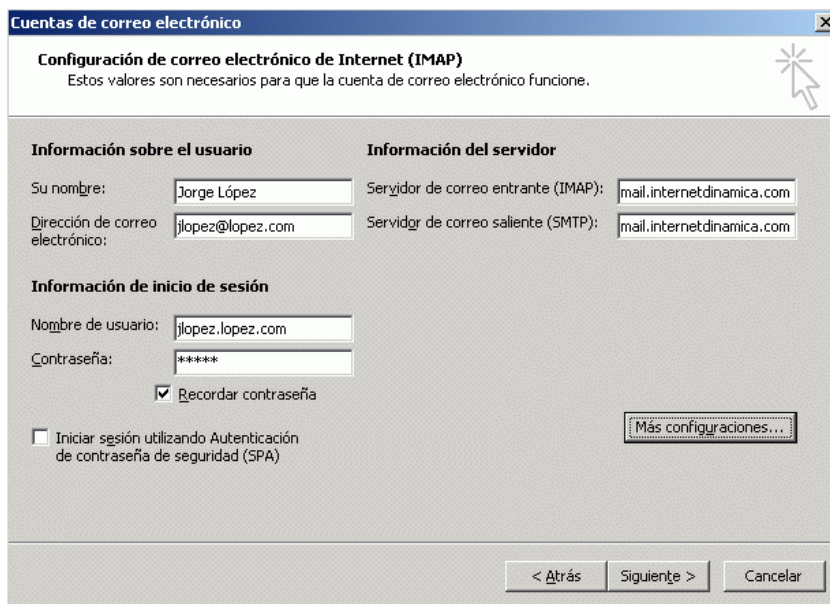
Cuentas de correo electrónico

Configuración de correo electrónico de Internet (IMAP)
Estos valores son necesarios para que la cuenta de correo electrónico funcione.

Información sobre el usuario

Su nombre: Jorge López

Dirección de correo electrónico: jlopez@lopez.com

Información del servidor

Servidor de correo entrante (IMAP): mail.internetdinamica.com

Servidor de correo saliente (SMTP): mail.internetdinamica.com

Información de inicio de sesión

Nombre de usuario: jlopez.lopez.com

Contraseña: *****

Recordar contraseña

Iniciar sesión utilizando Autenticación de contraseña de seguridad (SPA)

Más configuraciones...

< Atrás

Siguiente >

Cancelar